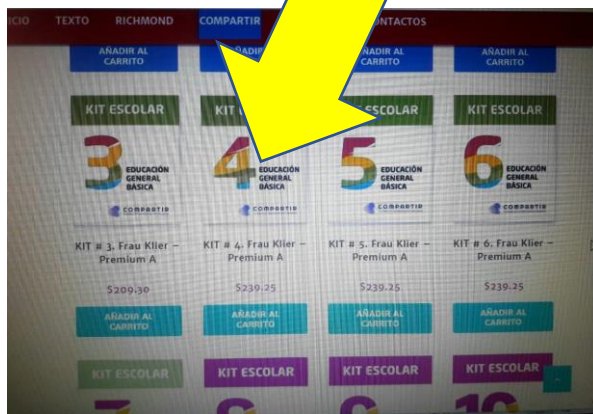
ICIO TEXTO RICHMOND COMPARTIR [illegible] CONTACTOS

AÑADIR AL CARRITO

AÑADIR AL CARRITO

AÑADIR AL CARRITO

AÑADIR AL CARRITO

KIT ESCOLAR
3
EDUCACIÓN GENERAL BÁSICA
COMPARTIR

KIT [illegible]
4
EDUCACIÓN GENERAL BÁSICA
COMPARTIR

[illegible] ESCOLAR
5
EDUCACIÓN GENERAL BÁSICA
COMPARTIR

KIT ESCOLAR
6
EDUCACIÓN GENERAL BÁSICA
COMPARTIR

KIT # 3. Frau Klier – Premium A
$209.30
AÑADIR AL CARRITO

KIT # 4. Frau Klier – Premium A
$239.25
AÑADIR AL CARRITO

KIT # 5. Frau Klier – Premium A
$239.25
AÑADIR AL CARRITO

KIT # 6. Frau Klier – Premium A
$239.25
AÑADIR AL CARRITO

KIT ESCOLAR

KIT ESCOLAR

KIT ESCOLAR

KIT ESCOLAR